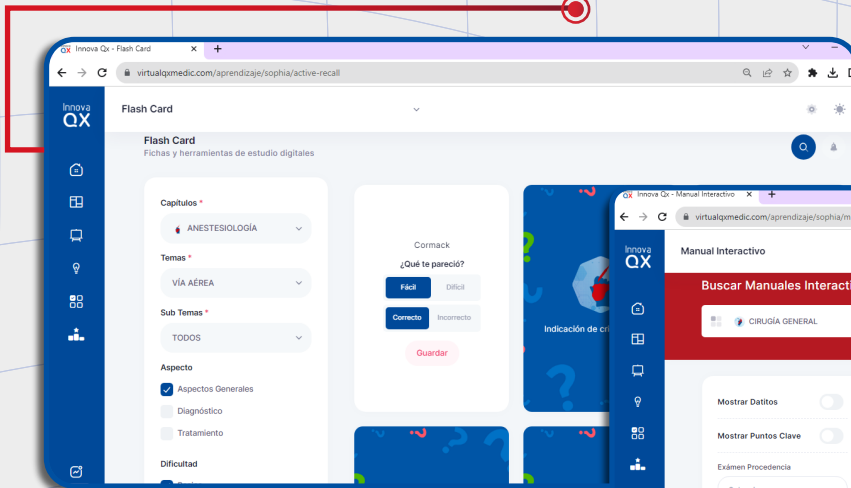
Innova Qx - Flash Card
virtualqxmedic.com/aprendizaje/sophia/active-recall
Innova QX
Flash Card
Flash Card
Fichas y herramientas de estudio digitales
Capítulos *
ANESTESIOLOGÍA
Temas *
VÍA AÉREA
Sub Temas *
TODOS
Aspecto
Aspectos Generales
Diagnóstico
Tratamiento
Dificultad
Cormack
¿Qué te pareció?
Fácil
Difícil
Correcto
Incorrecto
Guardar
Indicación de cr
Innova Qx - Manual Interactivo
virtualqxmedic.com/aprendizaje/sophia/m
Innova QX
Manual Interactivo
Buscar Manuales Interacti
CIRUGÍA GENERAL
Mostrar Datitos
Mostrar Puntos Clave
Exámen Procedencia